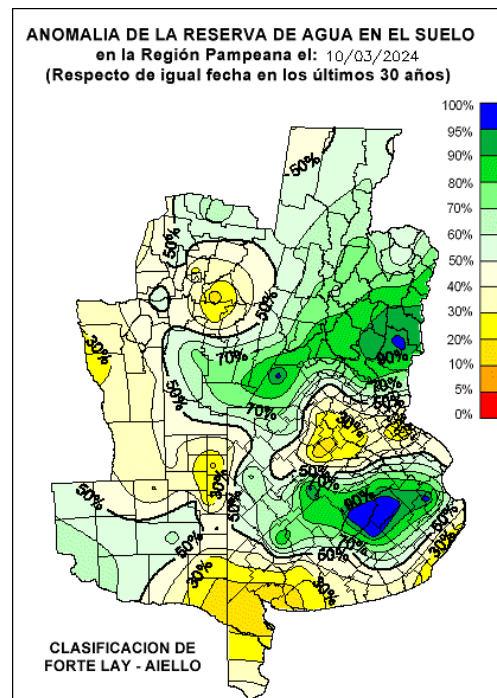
ANOMALIA DE LA RESERVA DE AGUA EN EL SUELO
en la Región Pampeana el: 10/03/2024
(Respecto de igual fecha en los últimos 30 años)

100%
95%
90%
80%
70%
60%
50%
40%
30%
20%
10%
5%
0%

50%
50%
50%
30%
50%
70%
70%
90%
70%
50%
50%
30%
50%
70%
30%
50%
90%
50%
50%
50%
70%
30%
30%
50%
30%

CLASIFICACION DE
FORTE LAY - AIELLO